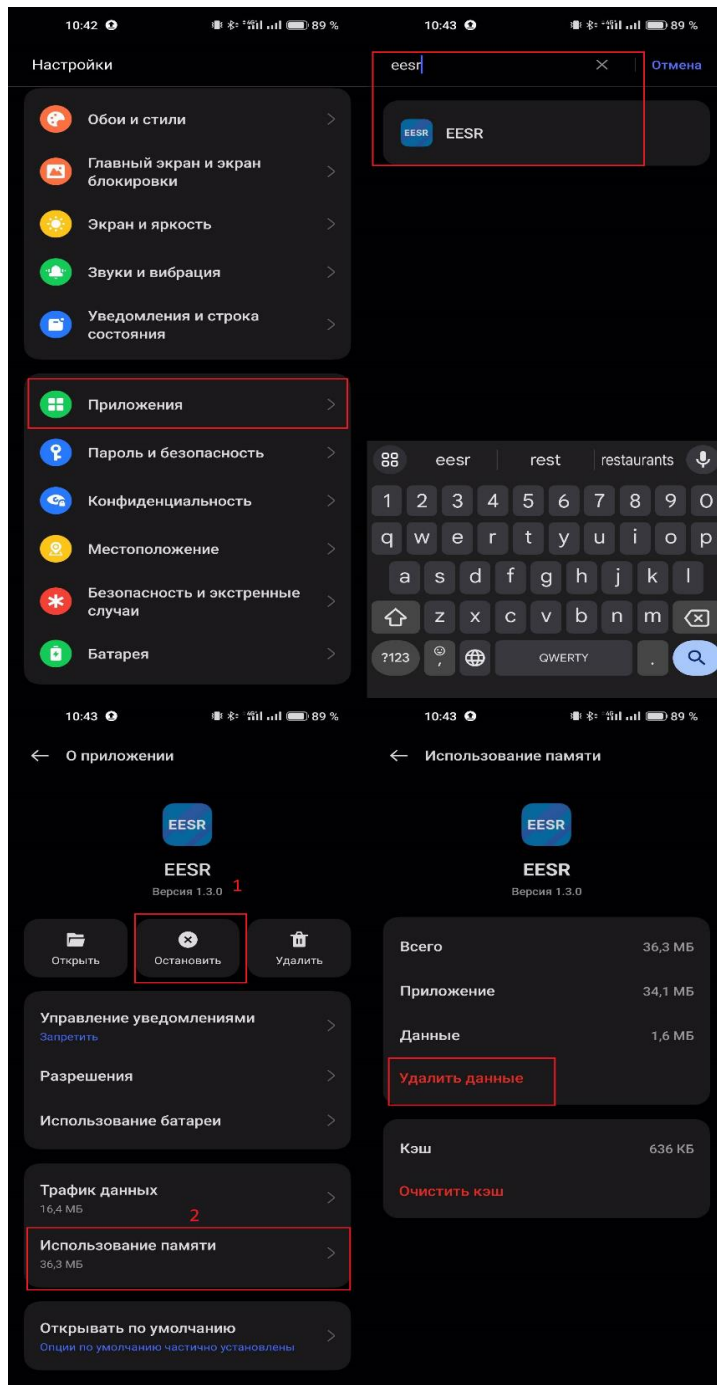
10:42 89 %

Настройки

Обои и стили

Главный экран и экран блокировки

Экран и яркость

Звуки и вибрация

Уведомления и строка состояния

Приложения

Пароль и безопасность

Конфиденциальность

Местоположение

Безопасность и экстренные случаи

Батарея

10:43 89 %

eesr

Отмена

EESR EESR

eesr rest restaurants

1 2 3 4 5 6 7 8 9 0
q w e r t y u i o p
a s d f g h j k l
z x c v b n m
?123 QWERTY .

10:43 89 %

О приложении

EESR

EESR

Версия 1.3.0

1

Открыть Остановить Удалить

Управление уведомлениями
Запретить

Разрешения

Использование батареи

Трафик данных
16,4 МБ

2

Использование памяти
36,3 МБ

Открывать по умолчанию
Опции по умолчанию частично установлены

10:43 89 %

Использование памяти

EESR

EESR

Версия 1.3.0

Всего 36,3 МБ

Приложение 34,1 МБ

Данные 1,6 МБ

Удалить данные

Кэш 636 КБ

Очистить кэш